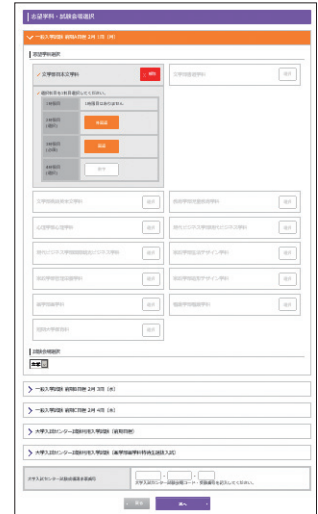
志望学科・試験会場選択

一般入学試験 前期A日程 2月 1日（木）

志望学科選択

✓ 文学部日本文学科 | 解除
文学部英語英米文学科 | 選択

✓ 出願科目を1科目選択してください。

| | |
|---|---|
| 1科目目 | 1科目目は選択されません。 |
| 2科目目（必須） | 外国語 |
| 3科目目（必須） | 国語 |
| 4科目目（選択） | 選択 |

文学部英語英米文学科 | 選択
教育学部児童教育学科 | 選択
心理学部心理学科 | 選択
現代ビジネス学部現代ビジネス学科 | 選択
現代ビジネス学部国際観光ビジネス学科 | 選択
家政学部家政学科 | 選択
家政学部生活デザイン学科 | 選択
家政学部管理栄養学科 | 選択
家政学部造形デザイン学科 | 選択
薬学部薬学科 | 選択
看護学部看護学科 | 選択
短期大学部保育科 | 選択

試験会場選択

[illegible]

一般入学試験 前期A日程 2月 3日（水）
一般入学試験 前期B日程 2月 4日（木）
大学入試センター試験利用入学試験（前期日程）
大学入試センター試験利用入学試験（薬学部薬学科特待生選抜入試）

大学入試センター試験成績請求番号 | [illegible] - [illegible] - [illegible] | 大学入試センター試験成績請求番号を入力してください。

戻る | 進む